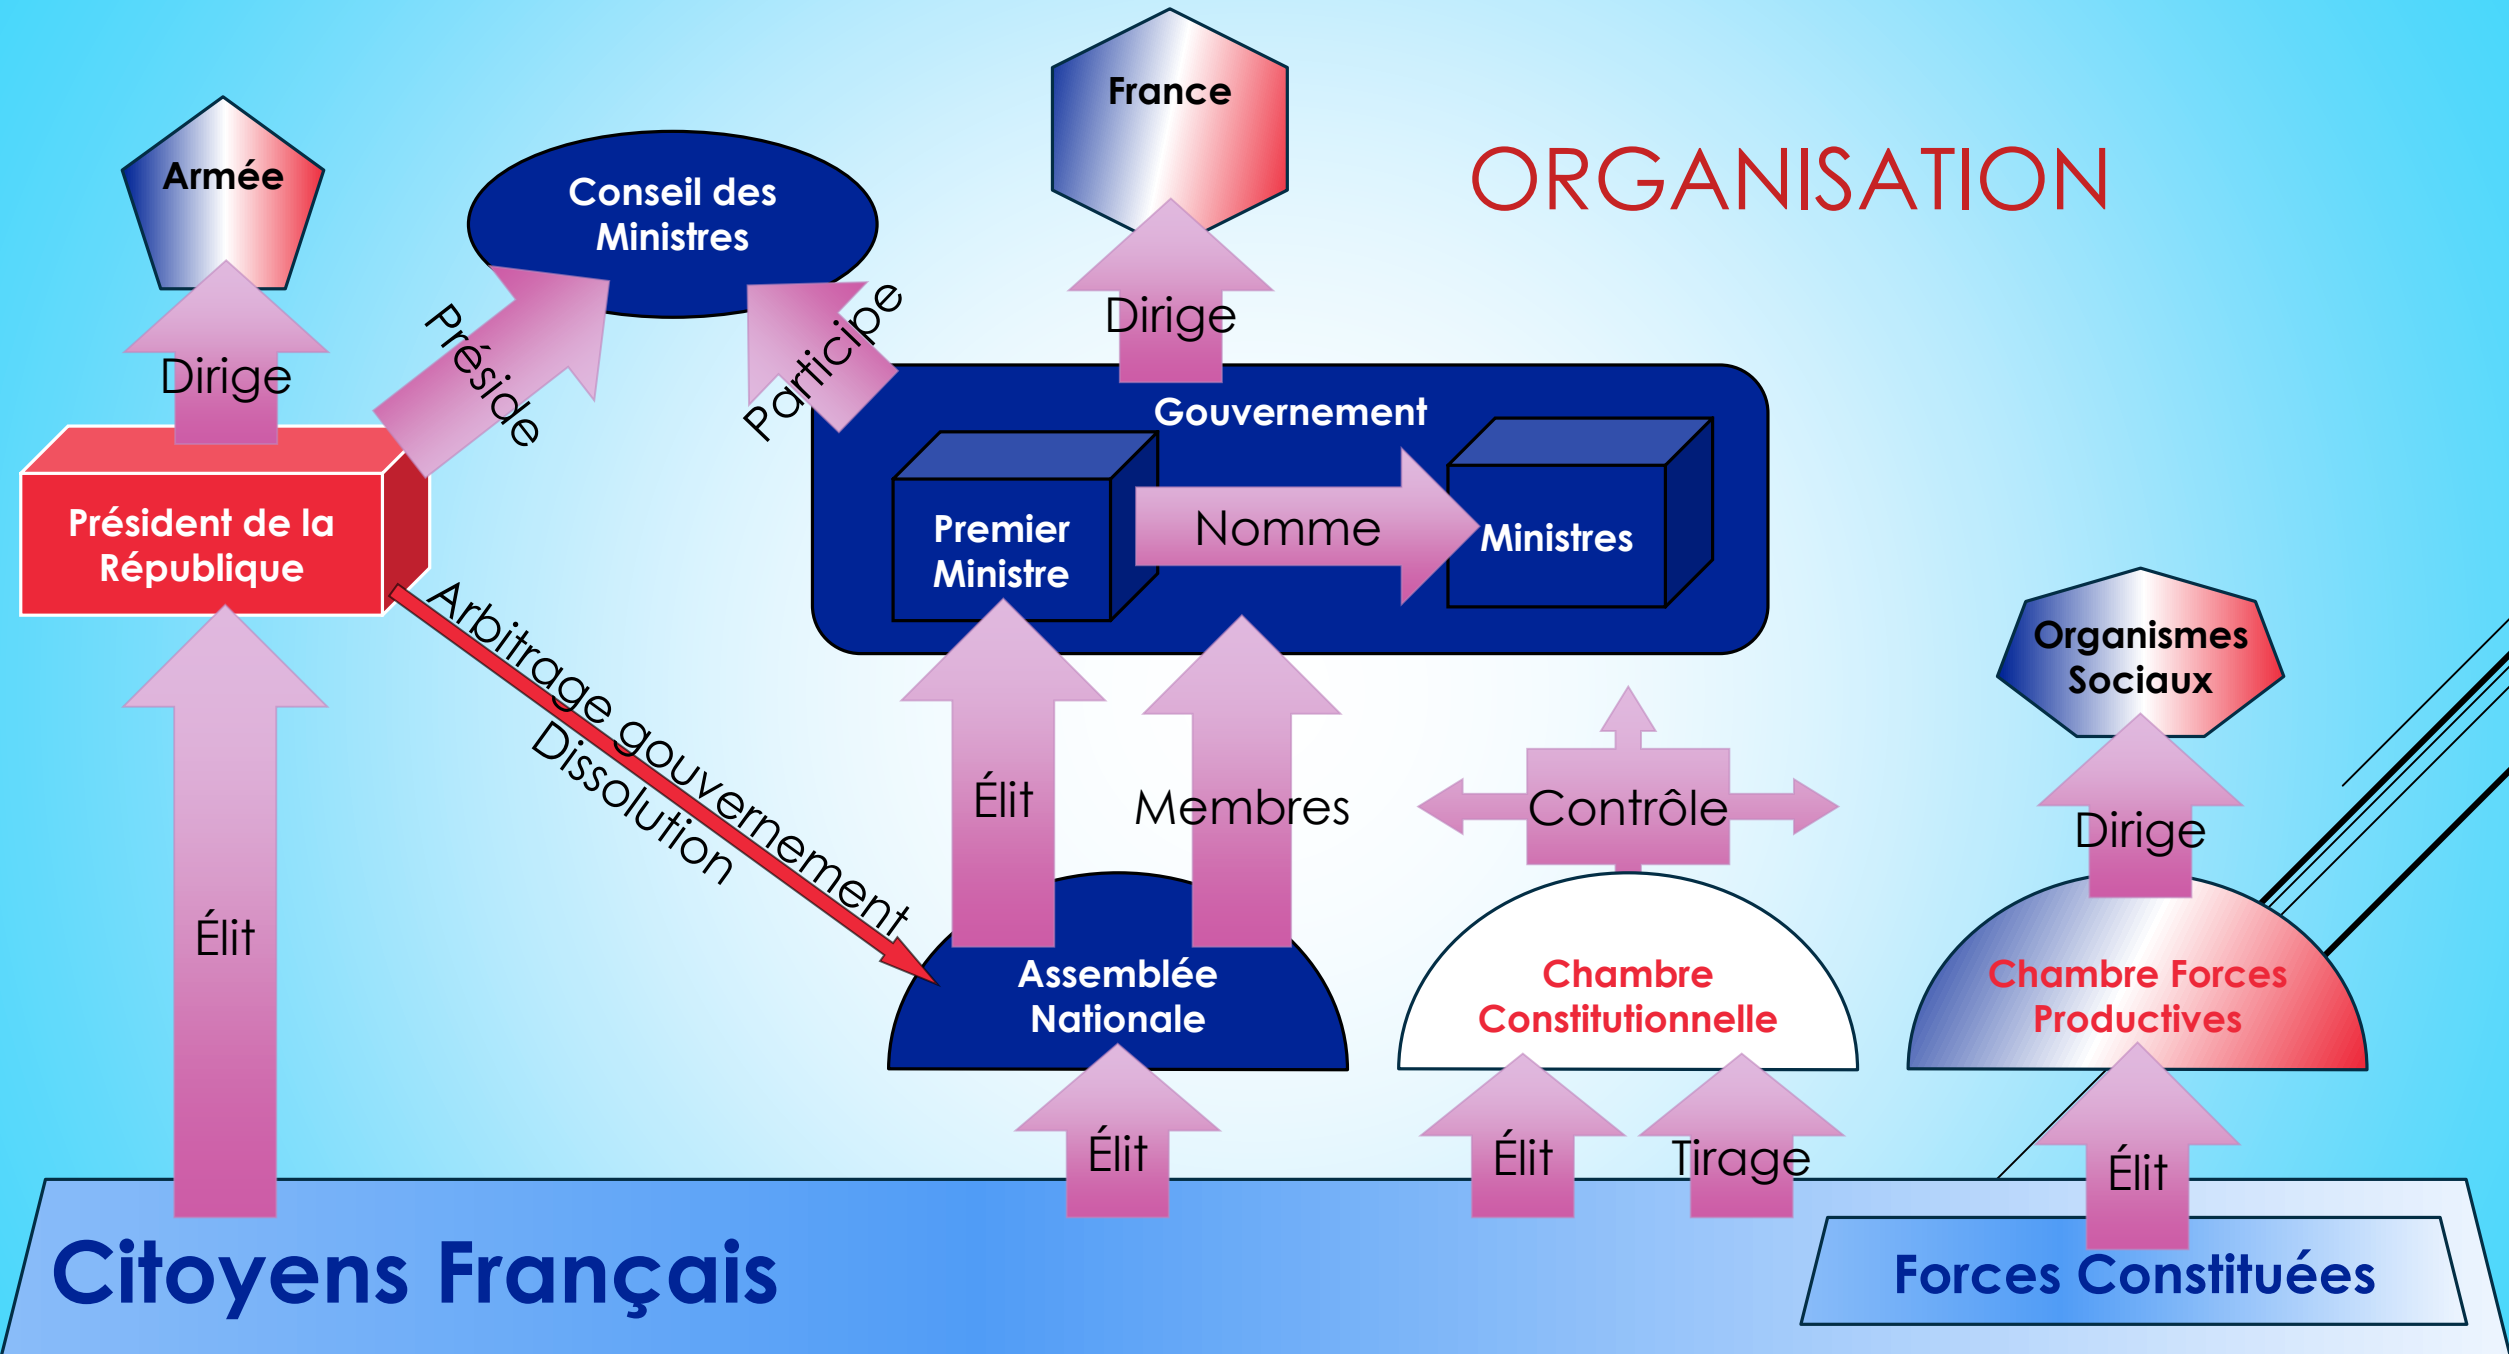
ORGANISATION

Armée

Dirige

Conseil des Ministres

Préside

Participe

France

Dirige

Président de la République

Gouvernement

Premier Ministre

Nomme

Ministres

Arbitrage gouvernement

Dissolution

Élit

Membres

Contrôle

Organismes Sociaux

Dirige

Élit

Assemblée Nationale

Chambre Constitutionnelle

Chambre Forces Productives

Élit

Élit

Tirage

Élit

Citoyens Français

Forces Constituées